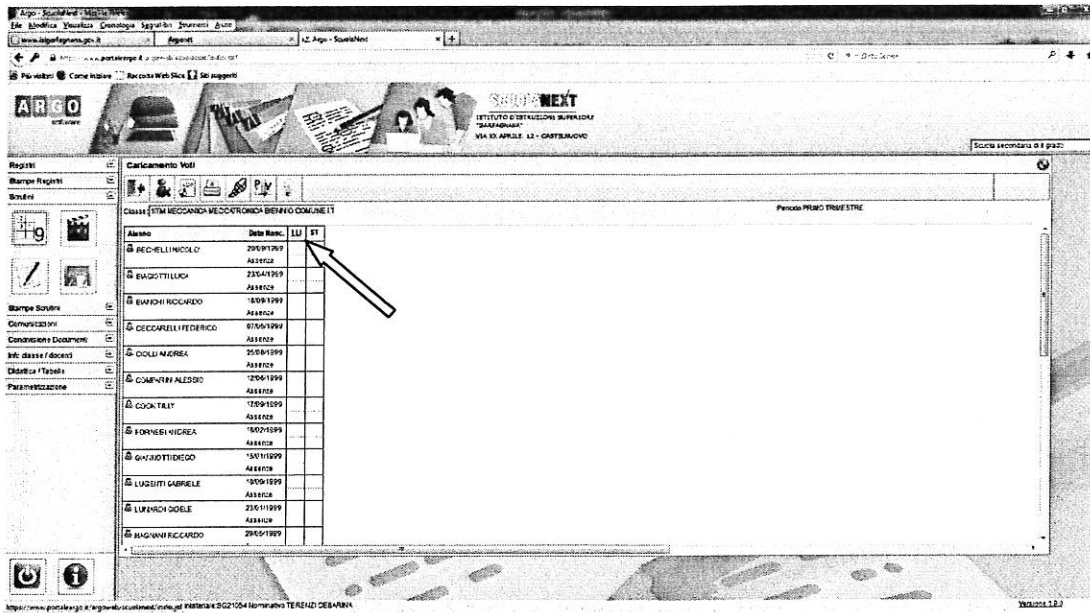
Argo - ScuolaNext - Mozilla Firefox

File Modifica Visualizza Cronologia Segnalibri Strumenti Aiuto

www.isisgarfagnana.gov.it | Argonet | Argo - ScuolaNext

Più visitati Come iniziare Raccolta Web Slice Siti suggeriti

ARGO software

SCUOLANEXT
ISTITUTO D'ISTRUZIONE SUPERIORE "GARFAGNANA"
VIA XX APRILE 12 - CASTELNUOVO

Scuola secondaria di II grado

Registri
Stampe Registri
Scrutini
Stampe Scrutini
Comunicazioni
Condivisione Documenti
Info classe / docenti
Didattica / Tabelle
Parametrizzazione

Caricamento Voti

Classe: 1TIM MECCANICA MECCATRONICA BIENNIO COMUNE I T

Periodo PRIMO TRIMESTRE

| Alunno | Data Nasc. | LLI | ST |
|---|---|---|---|
| BECHELLI NICOLO' | 20/09/1999 | | |
| Assenze | | | |
| BIAGIOTTI LUCA | 23/04/1999 | | |
| Assenze | | | |
| BIANCHI RICCARDO | 18/09/1999 | | |
| Assenze | | | |
| CECCARELLI FEDERICO | 07/05/1999 | | |
| Assenze | | | |
| CIOLLI ANDREA | 25/08/1999 | | |
| Assenze | | | |
| COMPARINI ALESSIO | 12/06/1999 | | |
| Assenze | | | |
| COOK TILLY | 17/09/1999 | | |
| Assenze | | | |
| FORNESI ANDREA | 16/02/1999 | | |
| Assenze | | | |
| GIANNOTTI DIEGO | 15/01/1999 | | |
| Assenze | | | |
| LUGGITI GABRIELE | 10/09/1999 | | |
| Assenze | | | |
| LUNARDI GIOELE | 23/01/1999 | | |
| Assenze | | | |
| MAGNANI RICCARDO | 29/05/1999 | | |

https://www.portaleargo.it/argoweb/scuolanext/index.jsf Istituto:SG21054 Nominativo TERENZI DEBARINA

Versione 1.9.0